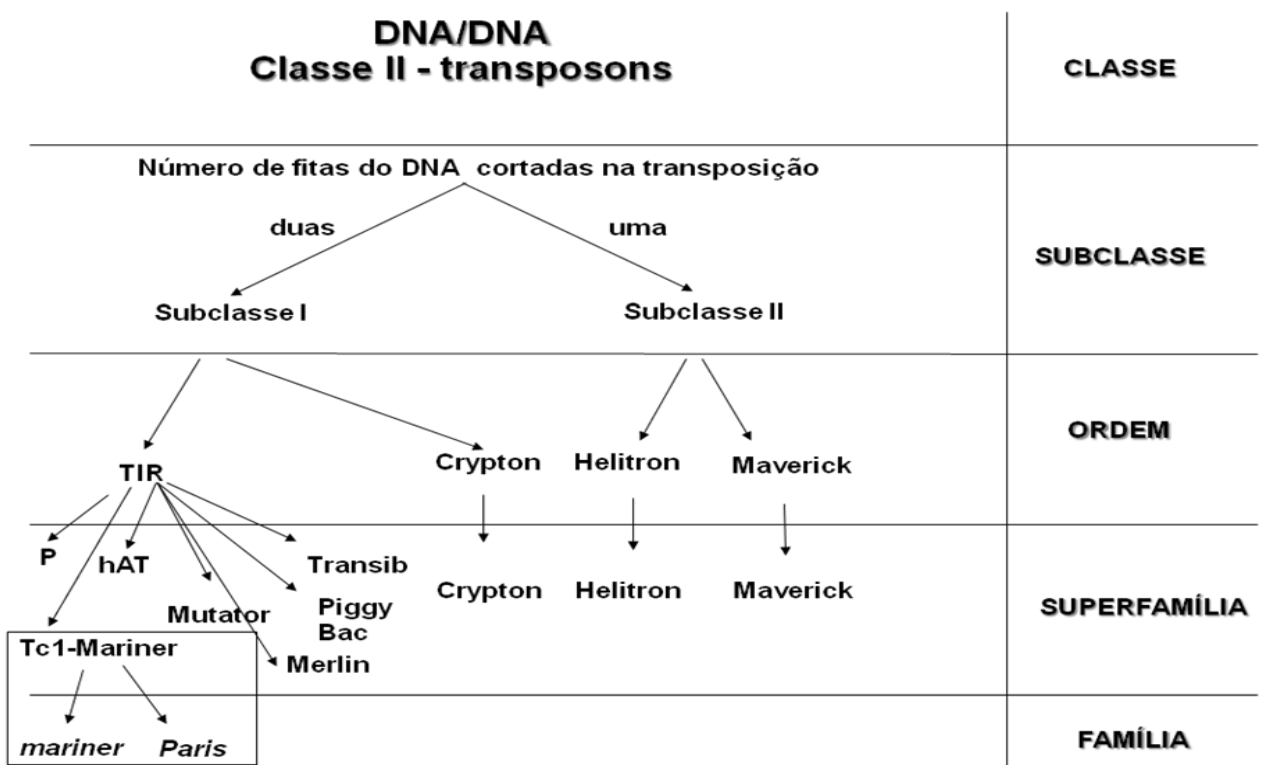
DNA/DNA
Classe II - transposons

CLASSE

Número de fitas do DNA cortadas na transposição

duas

uma

Subclasse I

Subclasse II

SUBCLASSE

TIR

Crypton

Helitron

Maverick

ORDEM

P

hAT

Transib

Mutator

Piggy Bac

Merlin

Tc1-Mariner

Crypton

Helitron

Maverick

SUPERFAMÍLIA

mariner

Paris

FAMÍLIA